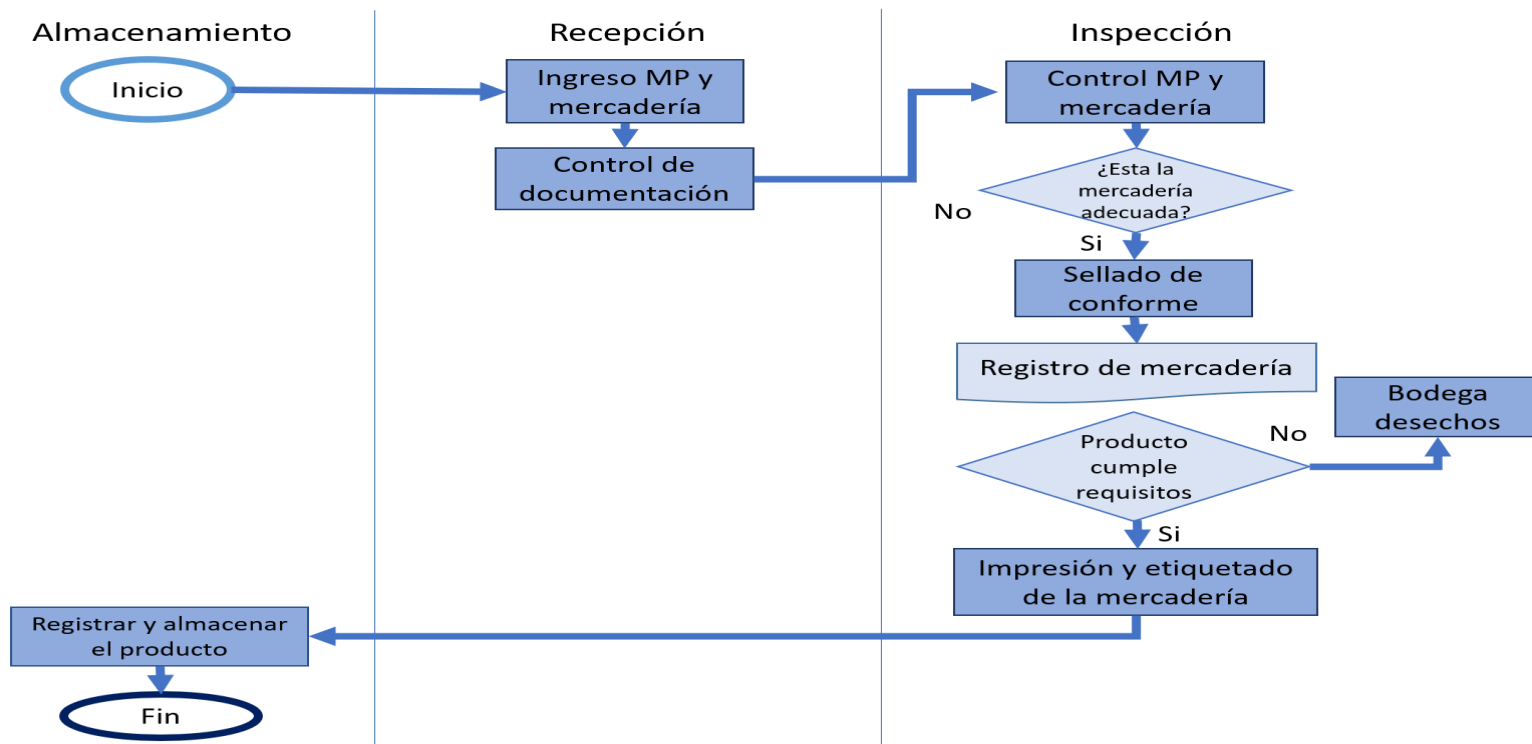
Almacenamiento

Recepción

Inspección

Inicio

Ingreso MP y mercadería

Control de documentación

Control MP y mercadería

¿Esta la mercadería adecuada?

No

Si

Sellado de conforme

Registro de mercadería

Bodega desechos

No

Producto cumple requisitos

Si

Impresión y etiquetado de la mercadería

Registrar y almacenar el producto

Fin